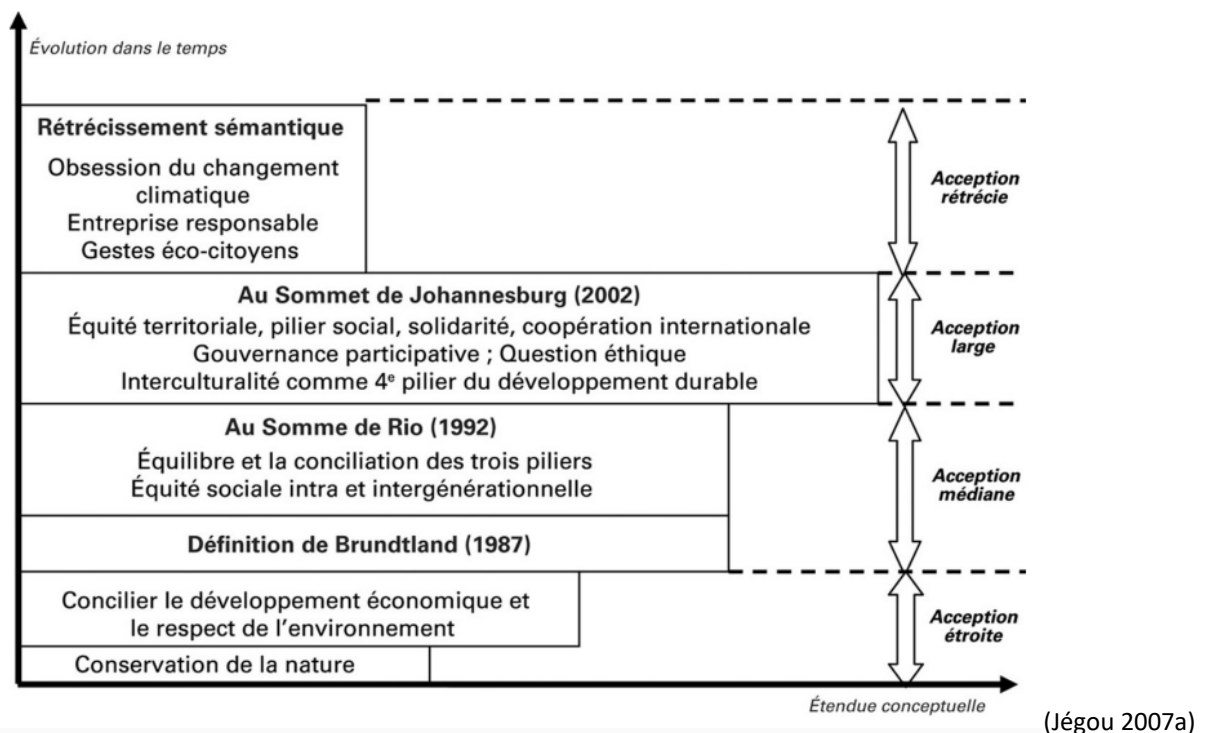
Évolution dans le temps

Rétrécissement sémantique
Obsession du changement climatique
Entreprise responsable
Gestes éco-citoyens

Acception rétrécie

Au Sommet de Johannesburg (2002)
Équité territoriale, pilier social, solidarité, coopération internationale
Gouvernance participative ; Question éthique
Interculturalité comme 4$^e$ pilier du développement durable

Acception large

Au Somme de Rio (1992)
Équilibre et la conciliation des trois piliers
Équité sociale intra et intergénérationnelle

Définition de Brundtland (1987)

Acception médiane

Concilier le développement économique et le respect de l'environnement

Conservation de la nature

Acception étroite

Étendue conceptuelle

(Jégou 2007a)